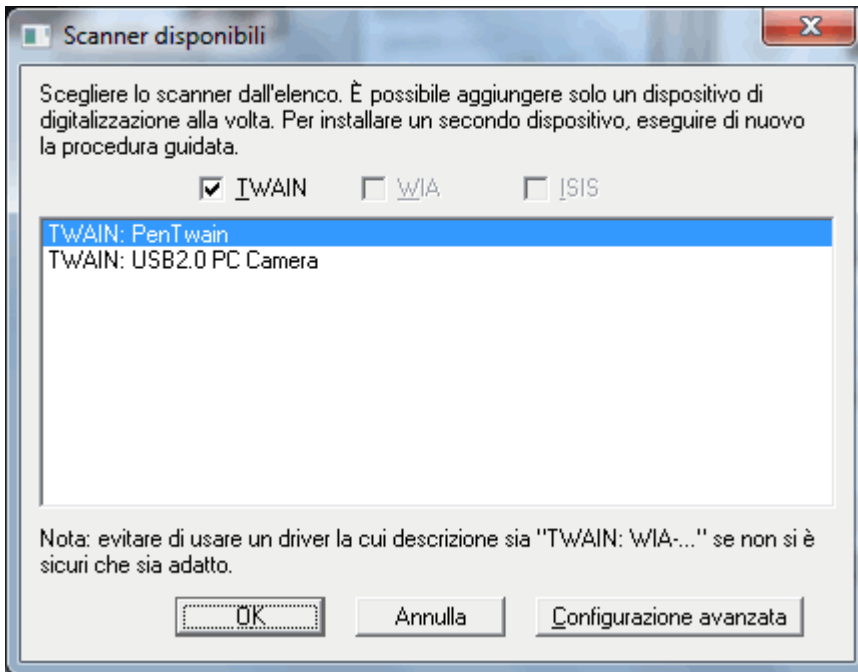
Scanner disponibili

Scegliere lo scanner dall'elenco. È possibile aggiungere solo un dispositivo di digitalizzazione alla volta. Per installare un secondo dispositivo, eseguire di nuovo la procedura guidata.

TWAIN WIA ISIS

TWAIN: PenTwain
TWAIN: USB2.0 PC Camera

Nota: evitare di usare un driver la cui descrizione sia "TWAIN: WIA-..." se non si è sicuri che sia adatto.

OK Annulla Configurazione avanzata